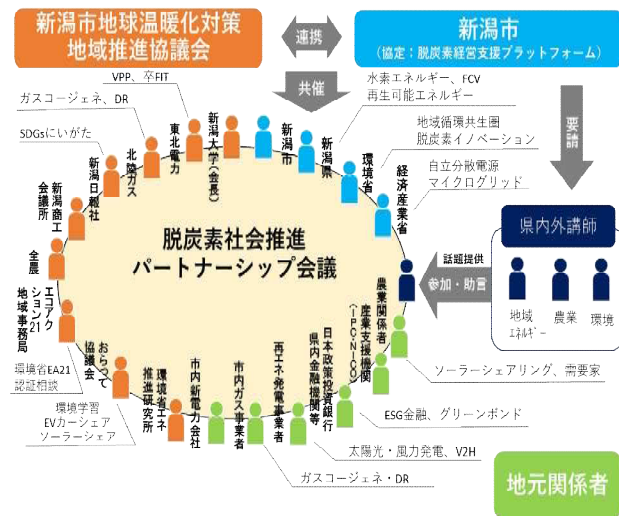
新潟市地球温暖化対策地域推進協議会

連携

新潟市
（協定：脱炭素経営支援プラットフォーム）

共催

要請

VPP、卒FIT

ガスコージェネ、DR

SDGsにいがた

水素エネルギー、FCV
再生可能エネルギー

地域循環共生圏
脱炭素イノベーション

自立分散電源
マイクログリッド

東北電力

新潟大学（会長）

新潟市

新潟県

環境省

経済産業省

北陸ガス

新潟日報社

新潟商工会議所

全農

エコアクション21地域事務局

環境省EA21認証相談

おらって協議会

環境学習
EVカーシェア
ソーラーシェア

環境省エネ推進研究所

市内新電力会社

市内ガス事業者

再エネ発電事業者

県内金融機関等

日本政策投資銀行

産業支援機関（IPC・NICO）

農業関係者

脱炭素社会推進パートナーシップ会議

県内外講師

話題提供
参加・助言

地域エネルギー

農業

環境

ソーラーシェアリング、需要家

ESG金融、グリーンボンド

太陽光・風力発電、V2H

ガスコージェネ・DR

地元関係者